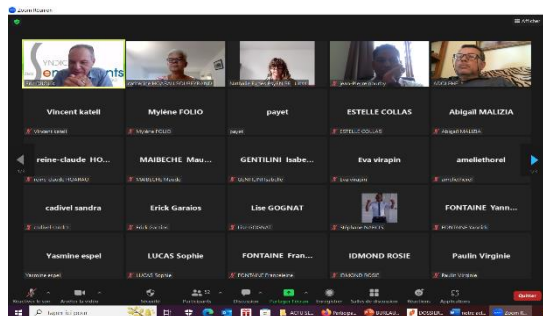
Zoom Réunion

Afficher

Vincent katell

Vincent katell

Mylène FOLIO

Mylène FOLIO

payet

payet

ESTELLE COLLAS

ESTELLE COLLAS

Abigail MALIZIA

Abigail MALIZIA

reine-claude HO...

MAIBECHE Mau...

MAIBECHE Maude

GENTILINI Isabe...

Eva virapin

Eva virapin

amellethorel

cadivel sandra

cadivel sandra

Erick Garaios

Erick Garaios

Lise GOGNAT

Lise GOGNAT

FONTAINE Yann...

Yasmine espel

Yasmine espel

LUCAS Sophie

LUCAS Sophie

FONTAINE Fran...

IDMOND ROSIE

IDMOND ROSIE

Paulin Virginie

Paulin Virginie

Réactiver le son

Arrêter la vidéo

Sécurité

Participants

Discussion

Partager l'écran

Enregistrer

Salles de discussion

Réactions

Applications

Quitter

Taper ici pour rechercher